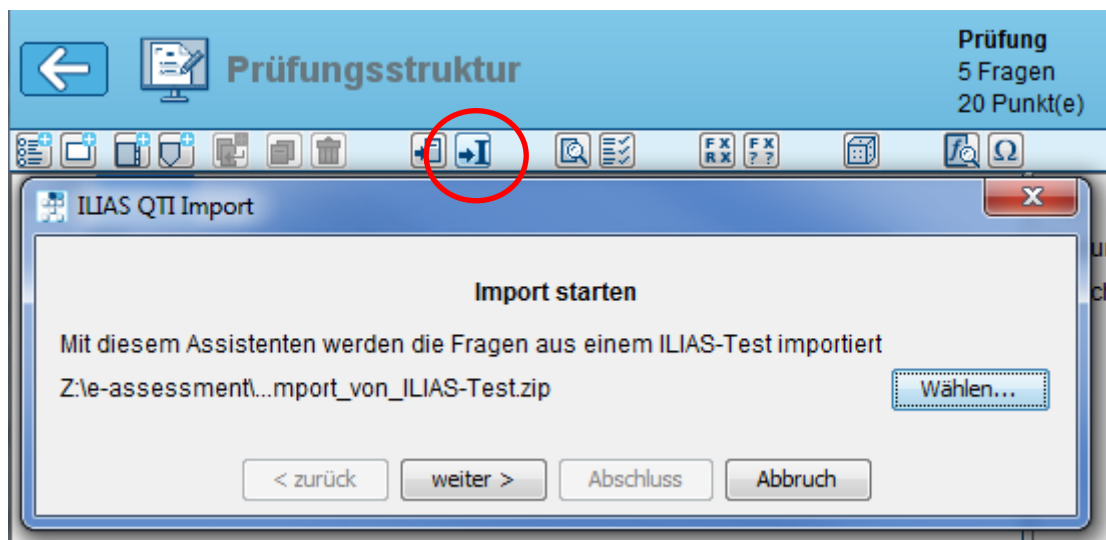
Prüfungsstruktur

Prüfung
5 Fragen
20 Punkt(e)

ILIAS QTI Import

Import starten

Mit diesem Assistenten werden die Fragen aus einem ILIAS-Test importiert

Z:\e-assessment\...mport_von_ILIAS-Test.zip

Wählen...

< zurück
weiter >
Abschluss
Abbruch